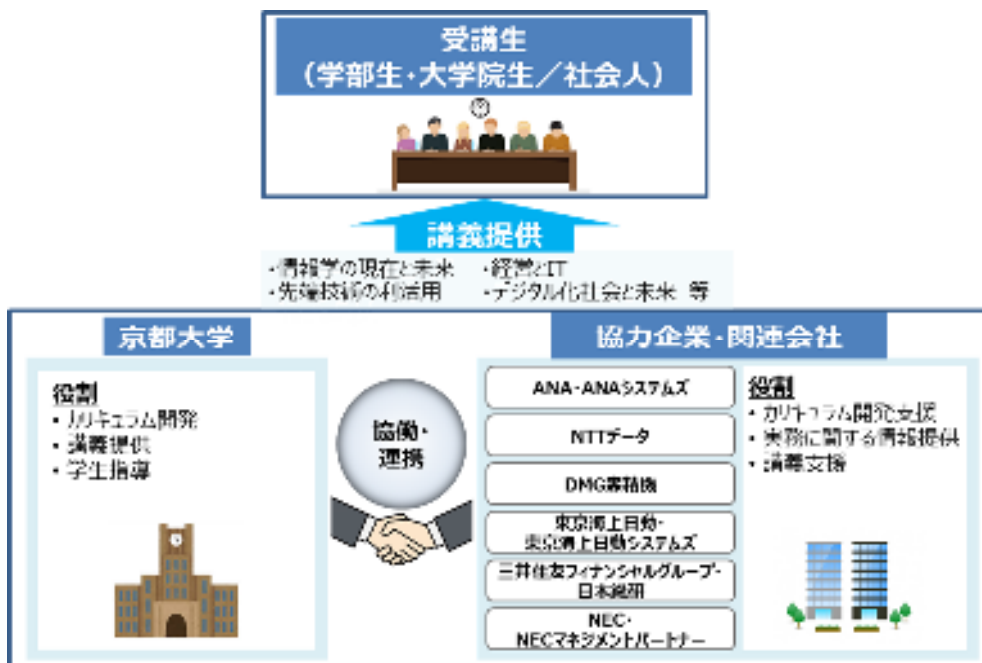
受講生
（学部生・大学院生／社会人）

講義提供

・情報学の現在と未来　・経営とIT
・先端技術の利活用　・デジタル化社会と未来　等

京都大学

役割
・カリキュラム開発
・講義提供
・学生指導

協働・連携

協力企業・関連会社

ANA・ANAシステムズ

NTTデータ

DMG森精機

東京海上日動・東京海上日動システムズ

三井住友フィナンシャルグループ・日本総研

NEC・NECマネジメントパートナー

役割
・カリキュラム開発支援
・実務に関する情報提供
・講義支援